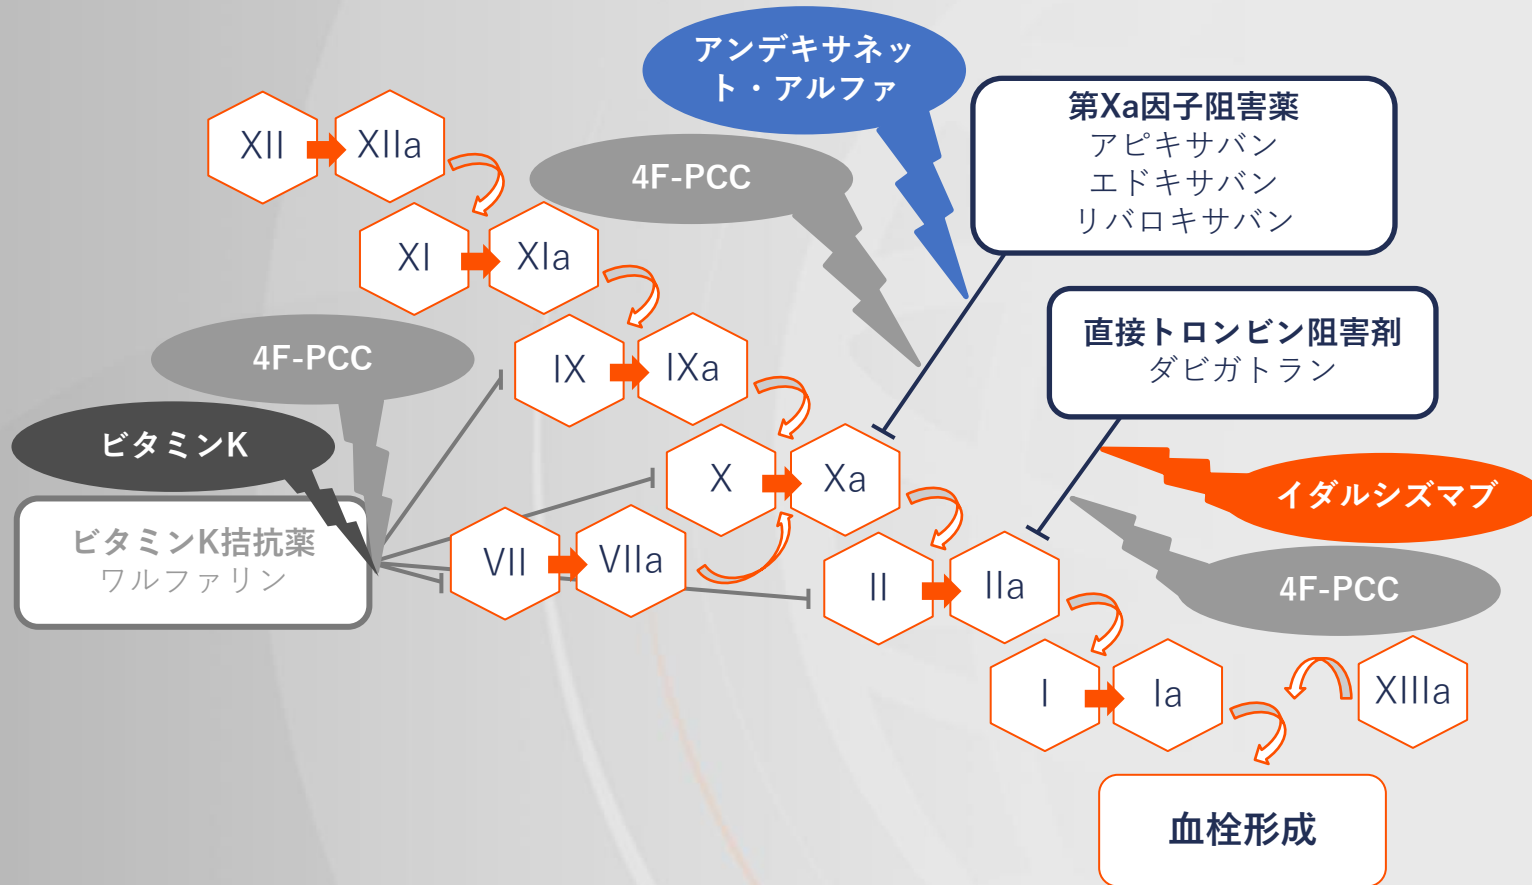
アンデキサネット・アルファ

第Xa因子阻害薬
アピキサバン
エドキサバン
リバロキサバン

XII
XIIa
4F-PCC
XI
XIa
4F-PCC
IX
IXa
ビタミンK
直接トロンビン阻害剤
ダビガトラン
X
Xa
イダルシズマブ
ビタミンK拮抗薬
ワルファリン
VII
VIIa
II
IIa
4F-PCC
I
Ia
XIIIa
血栓形成